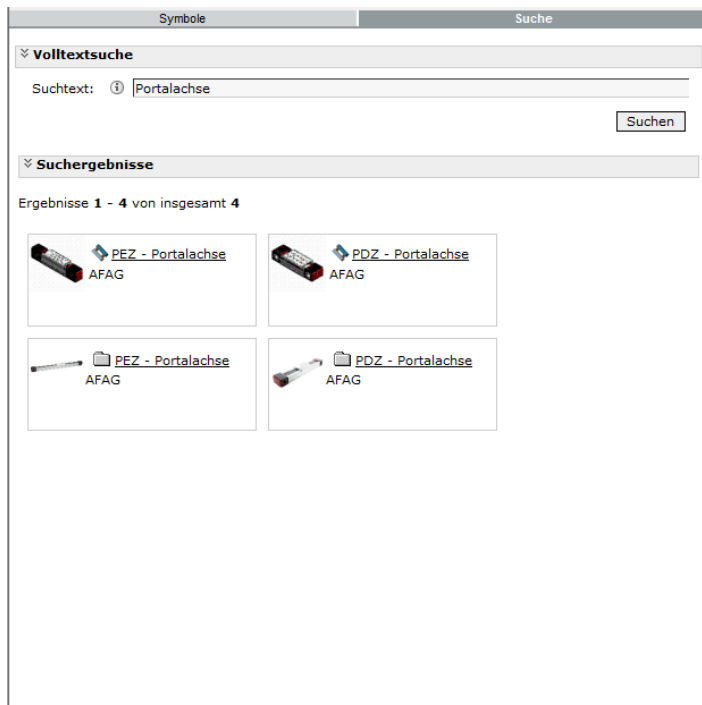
Symbole Suche

Volltextsuche

Suchtext: Portalachse

Suchen

Suchergebnisse

Ergebnisse **1** - **4** von insgesamt **4**

PEZ - Portalachse
AFAG

PDZ - Portalachse
AFAG

PEZ - Portalachse
AFAG

PDZ - Portalachse
AFAG